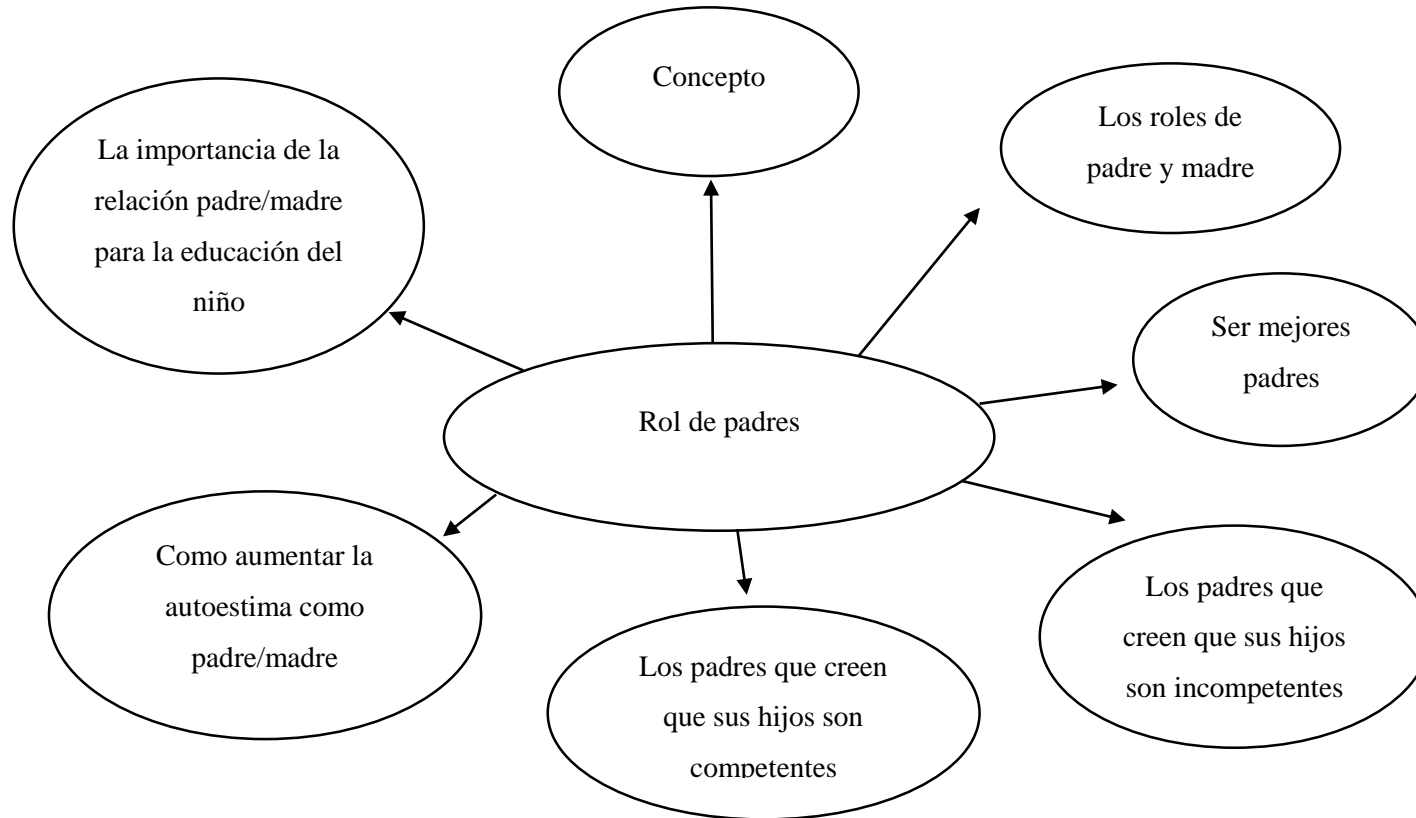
Concepto

La importancia de la relación padre/madre para la educación del niño

Los roles de padre y madre

Ser mejores padres

Rol de padres

Como aumentar la autoestima como padre/madre

Los padres que creen que sus hijos son competentes

Los padres que creen que sus hijos son incompetentes